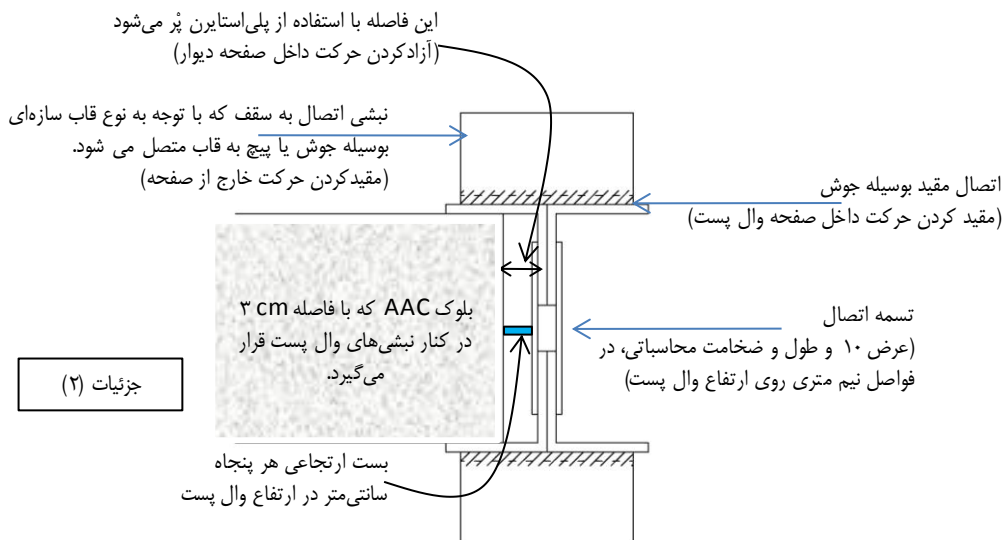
این فاصله با استفاده از پلی‌استایرن پُر می‌شود
(آزادکردن حرکت داخل صفحه دیوار)

نبشی اتصال به سقف که با توجه به نوع قاب سازه‌ای بوسیله جوش یا پیچ به قاب متصل می شود.
(مقیدکردن حرکت خارج از صفحه)

اتصال مقید بوسیله جوش
(مقید کردن حرکت داخل صفحه وال پست)

بلوک AAC که با فاصله ۳ cm در کنار نبشی‌های وال پست قرار می‌گیرد.

تسمه اتصال
(عرض ۱۰ و طول و ضخامت محاسباتی، در فواصل نیم متری روی ارتفاع وال پست)

جزئیات (۲)

بست ارتجاعی هر پنجاه سانتی‌متر در ارتفاع وال پست